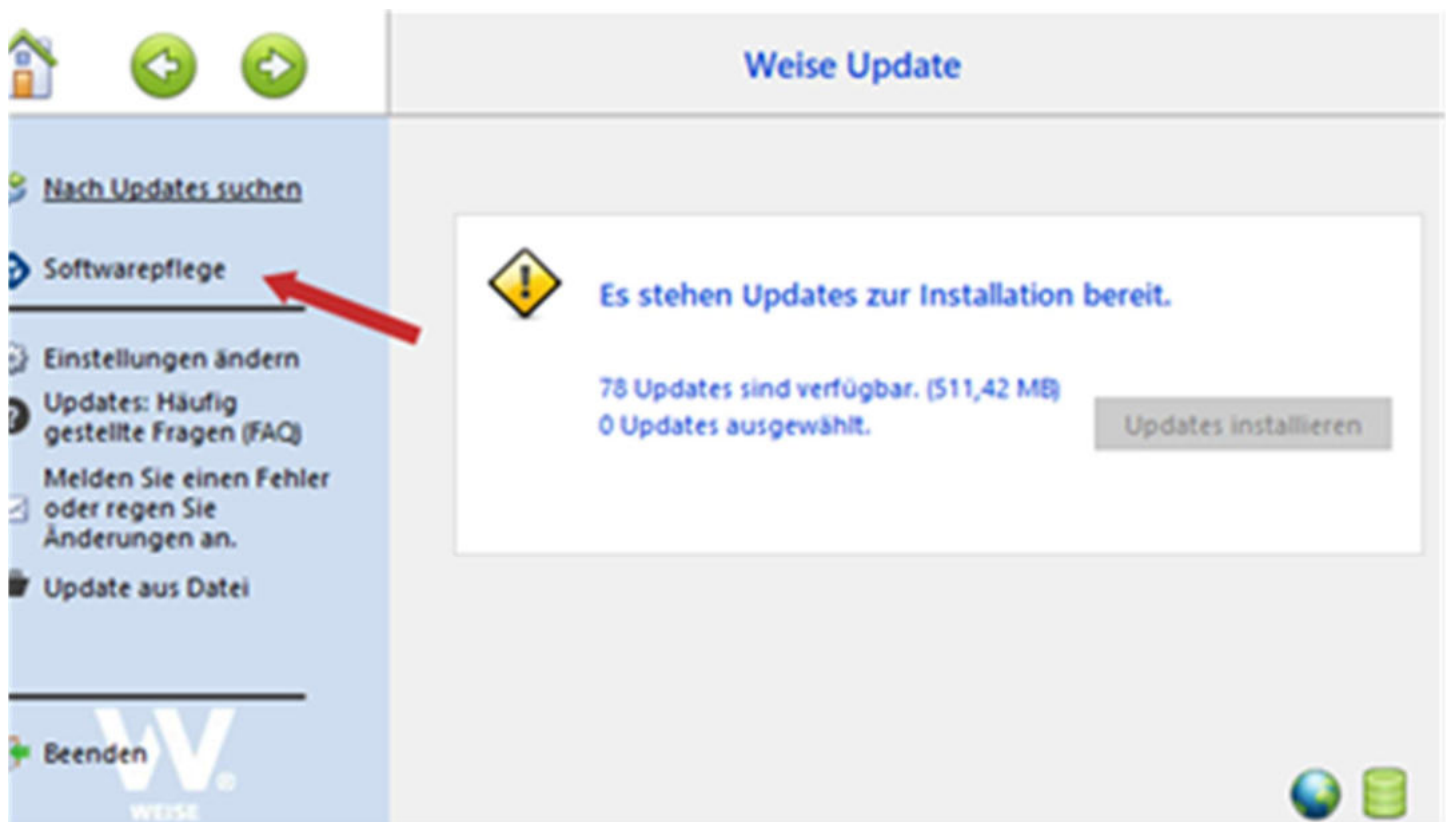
Weise Update

Nach Updates suchen

Softwarepflege

Einstellungen ändern

Updates: Häufig gestellte Fragen (FAQ)

Melden Sie einen Fehler oder regen Sie Änderungen an.

Update aus Datei

Beenden

WEISE

Es stehen Updates zur Installation bereit.

78 Updates sind verfügbar. (511,42 MB)
0 Updates ausgewählt.

Updates installieren